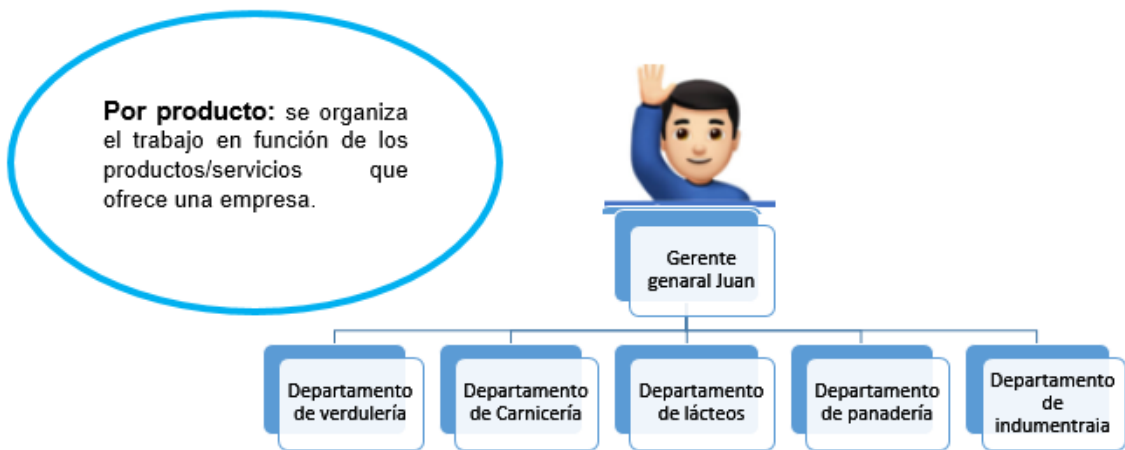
**Por producto:** se organiza el trabajo en función de los productos/servicios que ofrece una empresa.

Gerente genaral Juan

Departamento de verdulería

Departamento de Carnicería

Departamento de lácteos

Departamento de panadería

Departamento de indumentraia